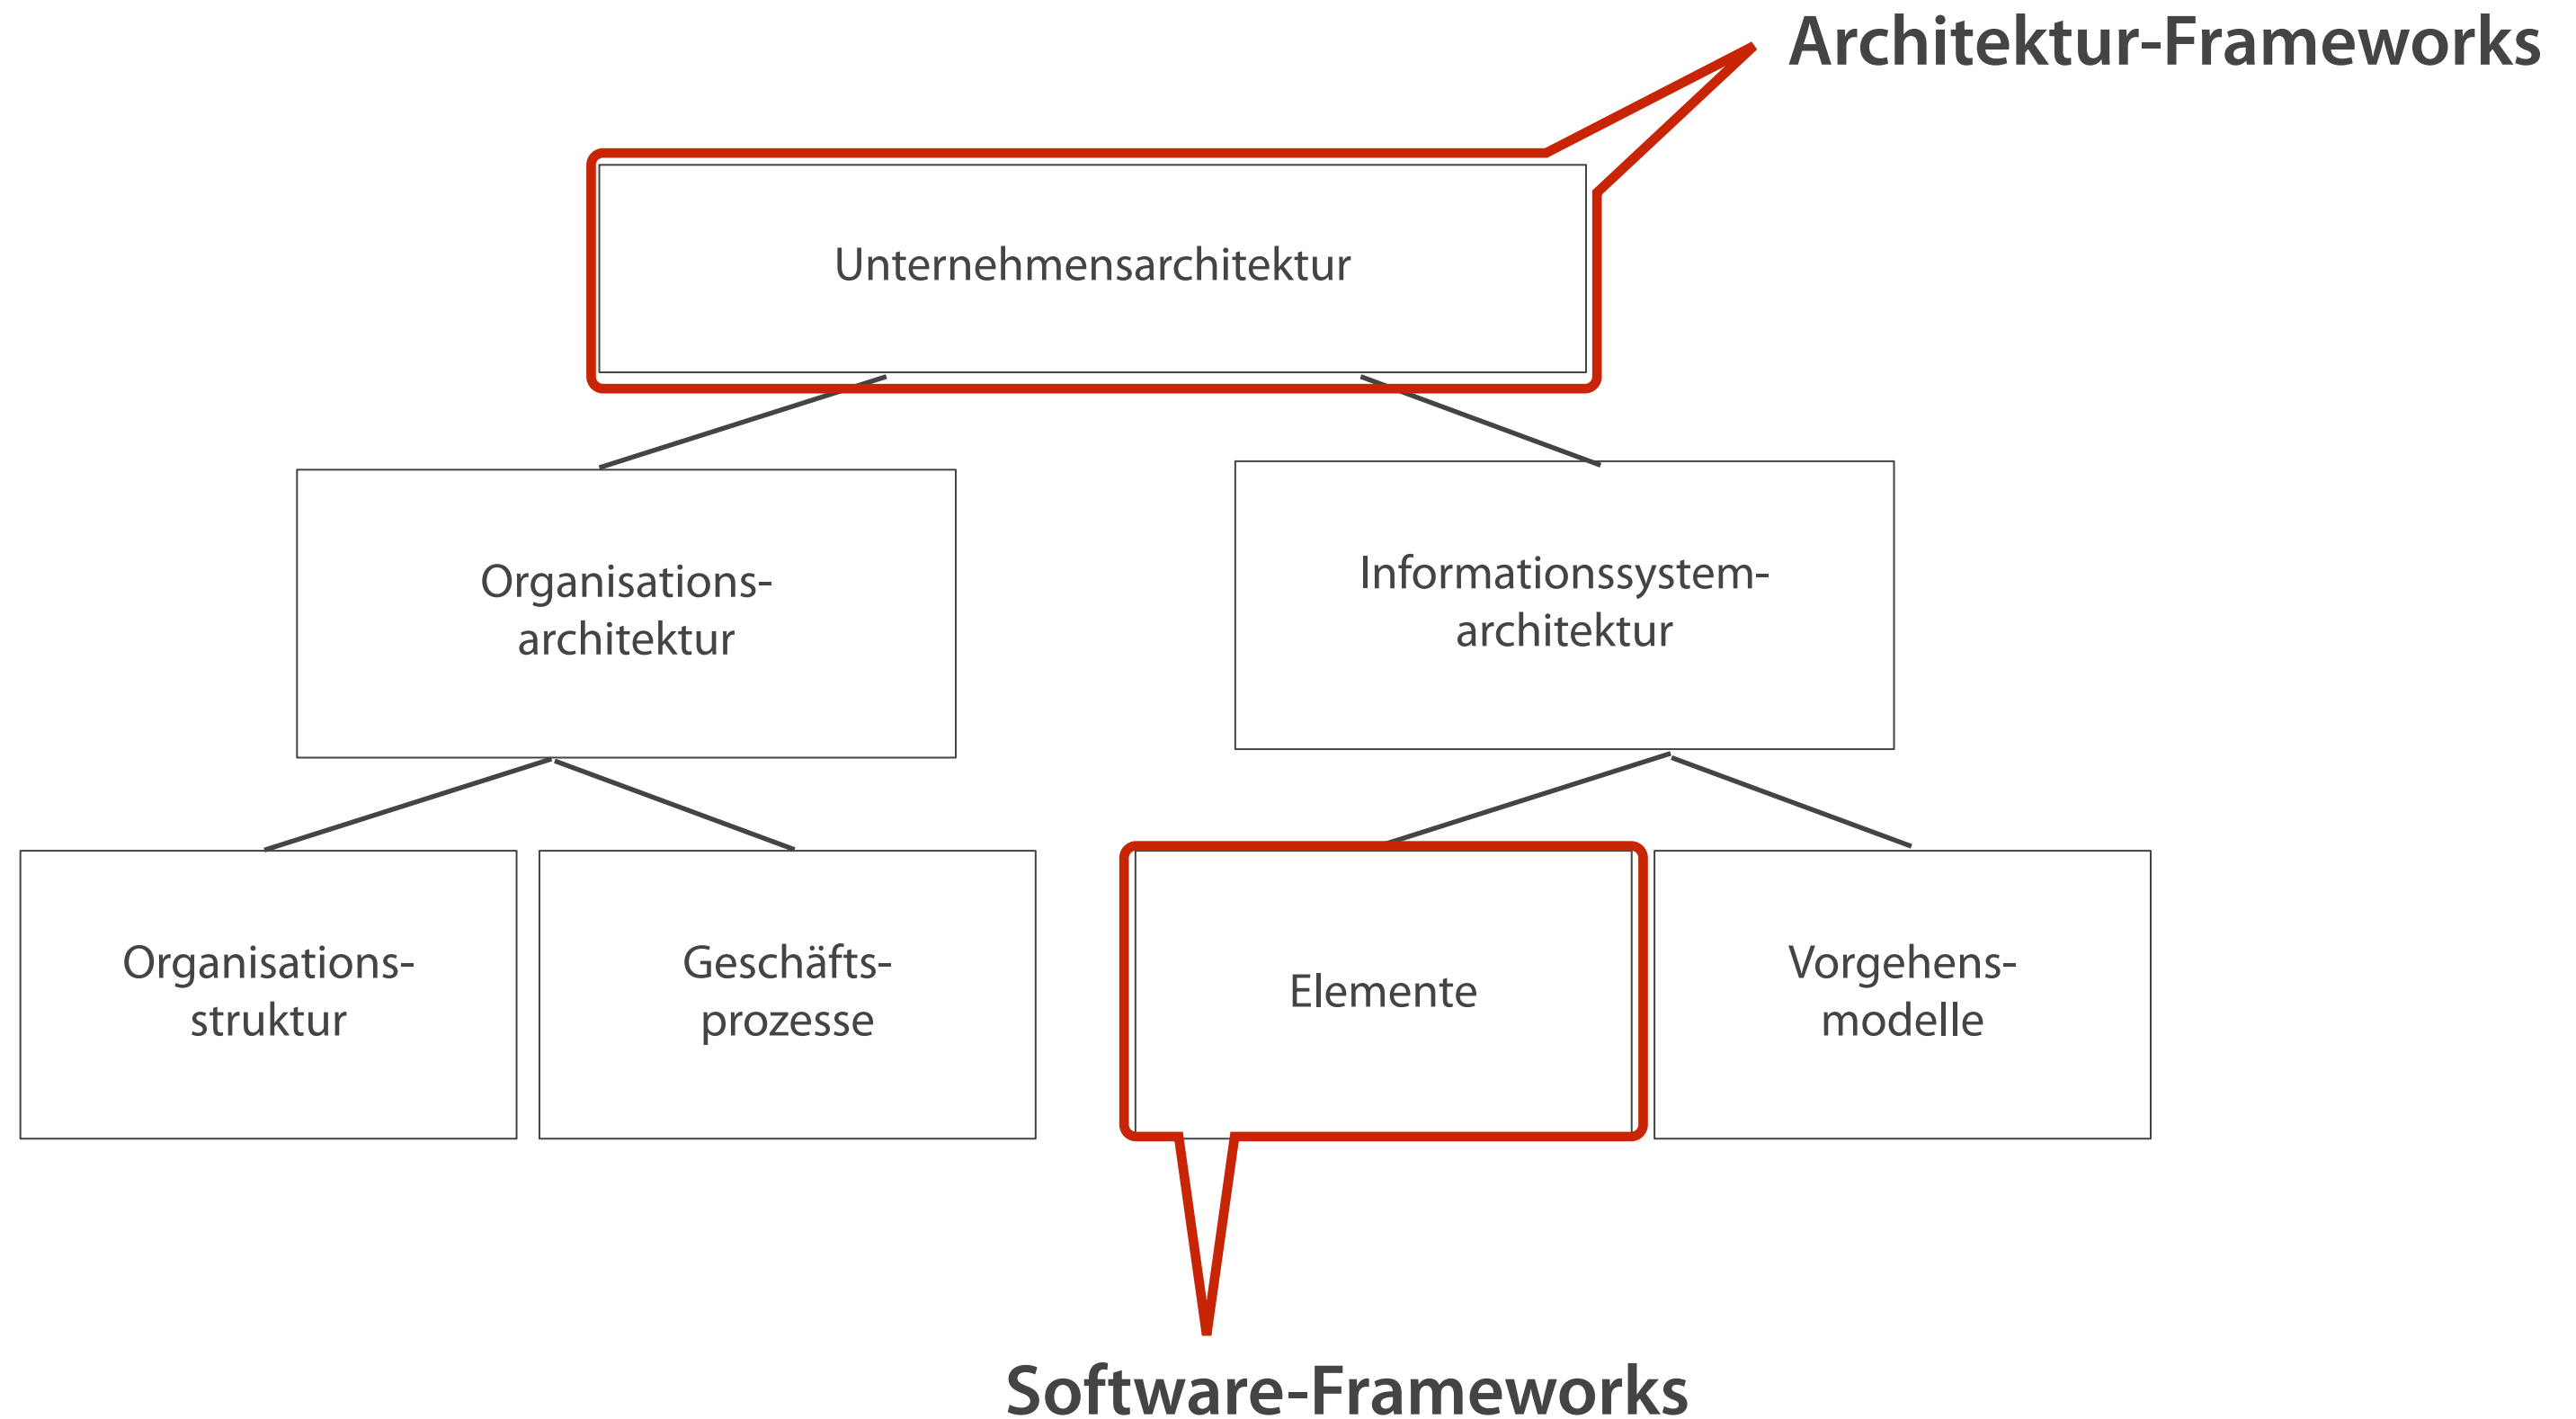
Architektur-Frameworks

Unternehmensarchitektur

Organisations-architektur

Informationssystem-architektur

Organisations-struktur

Geschäfts-prozesse

Elemente

Vorgehens-modelle

Software-Frameworks